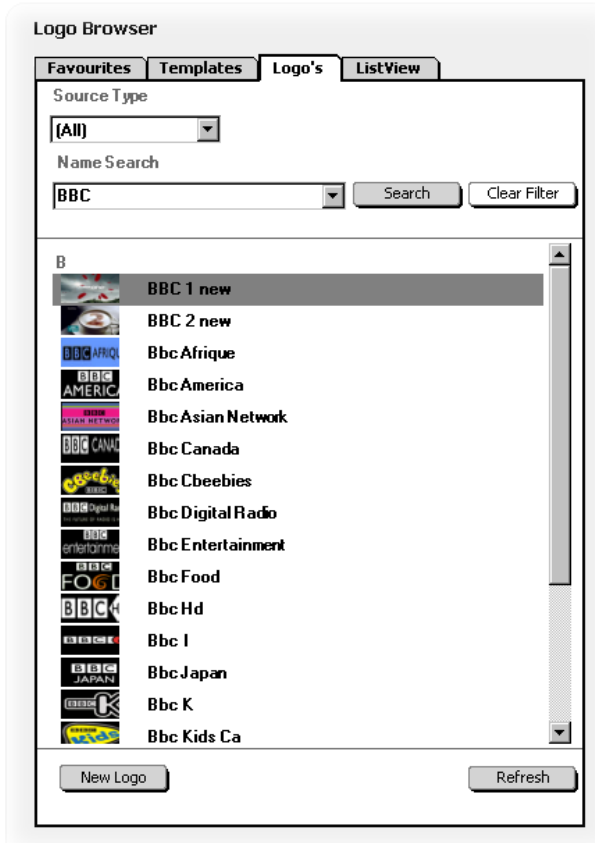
Logo Browser

Favourites | Templates | Logo's | ListView

Source Type

(All)

Name Search

BBC

Search

Clear Filter

B

BBC 1 new

BBC 2 new

BBC AFRIQUE Bbc Afrique

BBC AMERICA Bbc America

BBC ASIAN NETWORK Bbc Asian Network

BBC CANADA Bbc Canada

Cbeebies BBC Bbc Cbeebies

BBC Digital Radio Bbc Digital Radio

BBC entertainment Bbc Entertainment

BBC FOOD Bbc Food

BBC Bbc Hd

BBC Bbc I

BBC JAPAN Bbc Japan

BBC Bbc K

Kids Bbc Kids Ca

New Logo

Refresh